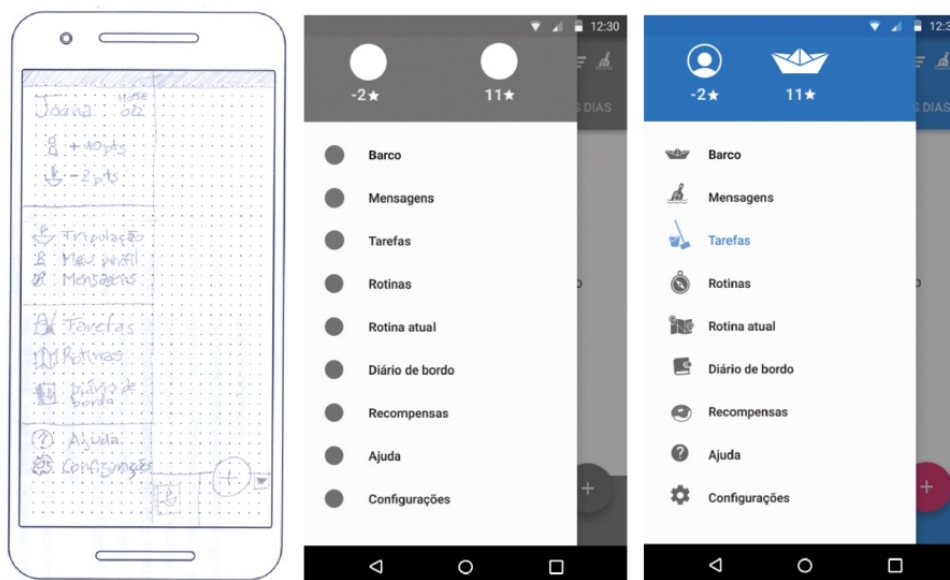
Joana
+40pts
-2pts
Tripulação
Meu perfil
Mensagens
Tarefas
Rotinas
Diário de bordo
Ajuda
Configurações

12:30
-2★
11★
S DIAS
Barco
Mensagens
Tarefas
Rotinas
Rotina atual
Diário de bordo
Recompensas
Ajuda
Configurações

12:3
-2★
11★
S DIAS
Barco
Mensagens
Tarefas
Rotinas
Rotina atual
Diário de bordo
Recompensas
Ajuda
Configurações